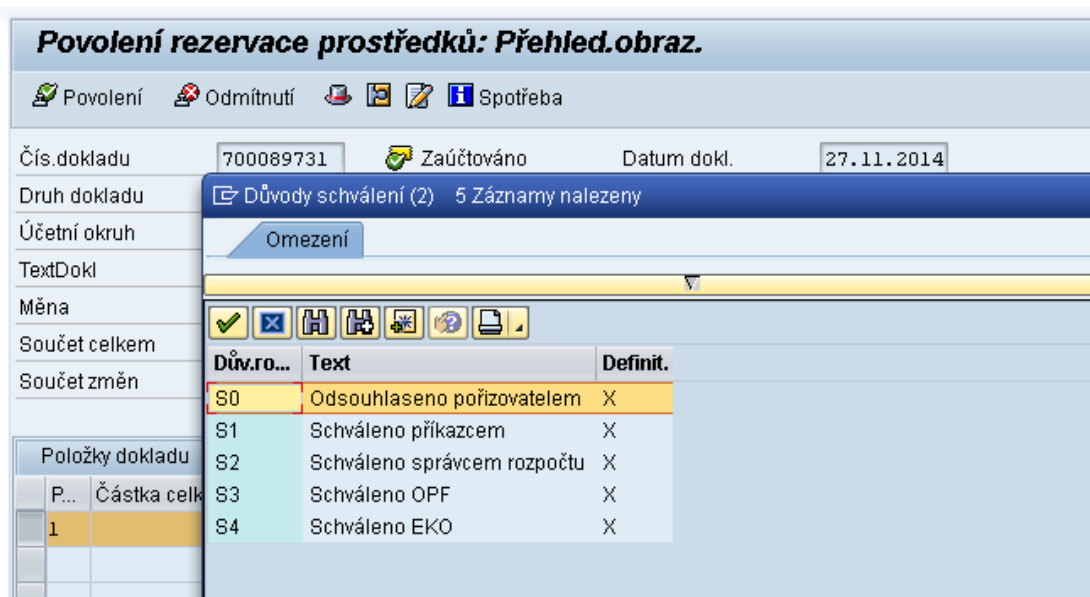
Povolení rezervace prostředků: Přehled.obraz.

Povolení Odmítnutí Spotřeba

Čís.dokladu 700089731 Zaúčtováno Datum dokl. 27.11.2014

Druh dokladu

Účetní okruh

TextDokl

Měna

Součet celkem

Součet změn

Důvody schválení (2) 5 Záznamy nalezeny

Omezení

| Dův.ro... | Text | Definit. |
|---|---|---|
| S0 | Odsouhlaseno pořizovatelem | X |
| S1 | Schváleno příkazcem | X |
| S2 | Schváleno správcem rozpočtu | X |
| S3 | Schváleno OPF | X |
| S4 | Schváleno EKO | X |

Položky dokladu

P... Částka celk

1